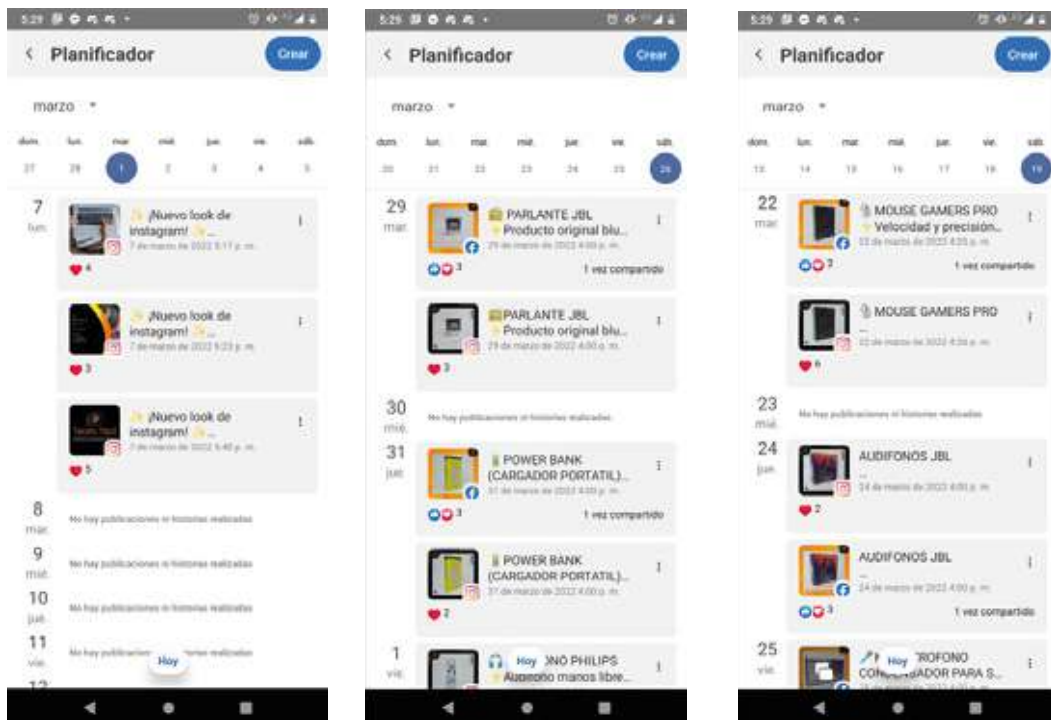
5:29

< Planificador
Crear

marzo ▾

| dom. | lun. | mar. | mié. | jue. | vie. | sáb. |
|---|---|---|---|---|---|---|
| 27 | 28 | 1 | 2 | 3 | 4 | 5 |

7
lun.

✨ ¡Nuevo look de instagram! ✨...
7 de marzo de 2022 5:17 p. m.
4

✨ ¡Nuevo look de instagram! ✨...
7 de marzo de 2022 5:23 p. m.
3

✨ ¡Nuevo look de instagram! ✨...
7 de marzo de 2022 5:40 p. m.
5

8
mar.
No hay publicaciones ni historias realizadas

9
mié.
No hay publicaciones ni historias realizadas

10
jue.
No hay publicaciones ni historias realizadas

11
vie.
No hay publicaciones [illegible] realizadas

Hoy

5:29

< Planificador
Crear

marzo ▾

| dom. | lun. | mar. | mié. | jue. | vie. | sáb. |
|---|---|---|---|---|---|---|
| 20 | 21 | 22 | 23 | 24 | 25 | 26 |

29
mar.

PARLANTE JBL
Producto original blu...
29 de marzo de 2022 4:00 p. m.
3
1 vez compartido

PARLANTE JBL
Producto original blu...
29 de marzo de 2022 4:00 p. m.
3

30
mié.
No hay publicaciones ni historias realizadas

31
jue.

POWER BANK (CARGADOR PORTATIL)...
31 de marzo de 2022 4:00 p. m.
3
1 vez compartido

POWER BANK (CARGADOR PORTATIL)...
31 de marzo de 2022 4:00 p. m.
2

1
vie.

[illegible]ONO PHILIPS
Audífono manos libre...

Hoy

5:29

< Planificador
Crear

marzo ▾

| dom. | lun. | mar. | mié. | jue. | vie. | sáb. |
|---|---|---|---|---|---|---|
| 13 | 14 | 15 | 16 | 17 | 18 | 19 |

22
mar.

MOUSE GAMERS PRO
Velocidad y precisión...
22 de marzo de 2022 4:25 p. m.
2
1 vez compartido

MOUSE GAMERS PRO
...
22 de marzo de 2022 4:24 p. m.
6

23
mié.
No hay publicaciones ni historias realizadas

24
jue.

AUDIFONOS JBL
...
24 de marzo de 2022 4:00 p. m.
2

AUDIFONOS JBL
...
24 de marzo de 2022 4:00 p. m.
3
1 vez compartido

25
vie.

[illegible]ROFONO CONDE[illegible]ADOR PARA S...

Hoy